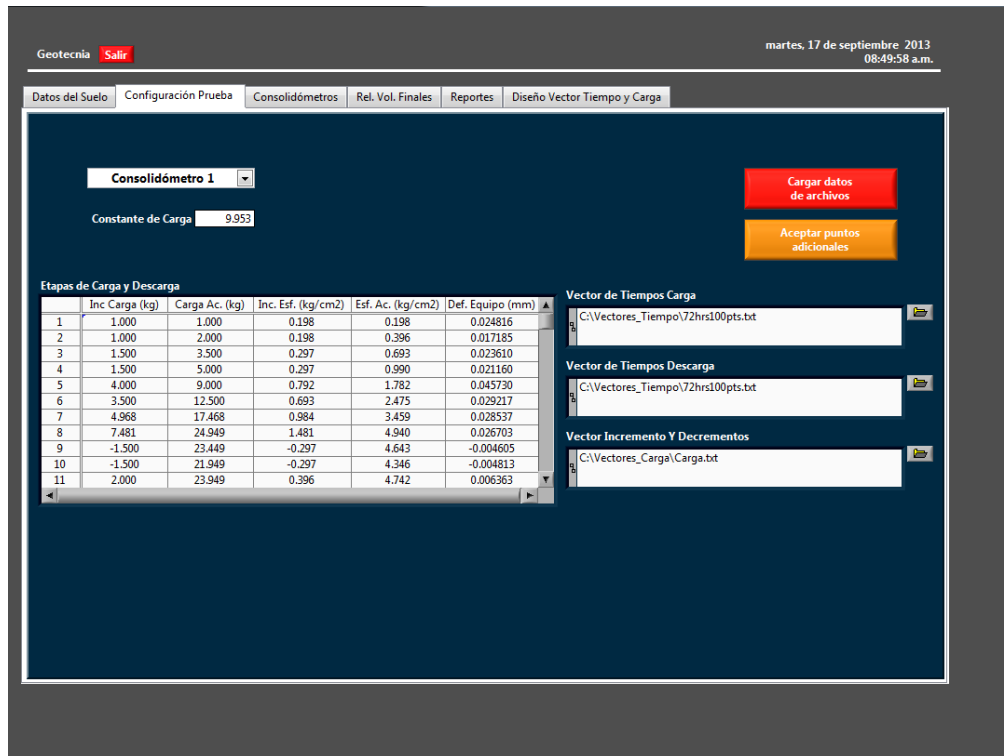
Geotecnia Salir

martes, 17 de septiembre 2013
08:49:58 a.m.

Datos del Suelo | Configuración Prueba | Consolidómetros | Rel. Vol. Finales | Reportes | Diseño Vector Tiempo y Carga

Consolidómetro 1

Constante de Carga 9.953

Cargar datos de archivos

Aceptar puntos adicionales

Etapas de Carga y Descarga

| | Inc Carga (kg) | Carga Ac. (kg) | Inc. Esf. (kg/cm2) | Esf. Ac. (kg/cm2) | Def. Equipo (mm) |
|---|---|---|---|---|---|
| 1 | 1.000 | 1.000 | 0.198 | 0.198 | 0.024816 |
| 2 | 1.000 | 2.000 | 0.198 | 0.396 | 0.017185 |
| 3 | 1.500 | 3.500 | 0.297 | 0.693 | 0.023610 |
| 4 | 1.500 | 5.000 | 0.297 | 0.990 | 0.021160 |
| 5 | 4.000 | 9.000 | 0.792 | 1.782 | 0.045730 |
| 6 | 3.500 | 12.500 | 0.693 | 2.475 | 0.029217 |
| 7 | 4.968 | 17.468 | 0.984 | 3.459 | 0.028537 |
| 8 | 7.481 | 24.949 | 1.481 | 4.940 | 0.026703 |
| 9 | -1.500 | 23.449 | -0.297 | 4.643 | -0.004605 |
| 10 | -1.500 | 21.949 | -0.297 | 4.346 | -0.004813 |
| 11 | 2.000 | 23.949 | 0.396 | 4.742 | 0.006363 |

Vector de Tiempos Carga
C:\Vectores_Tiempo\72hrs100pts.txt

Vector de Tiempos Descarga
C:\Vectores_Tiempo\72hrs100pts.txt

Vector Incremento Y Decrementos
C:\Vectores_Carga\Carga.txt